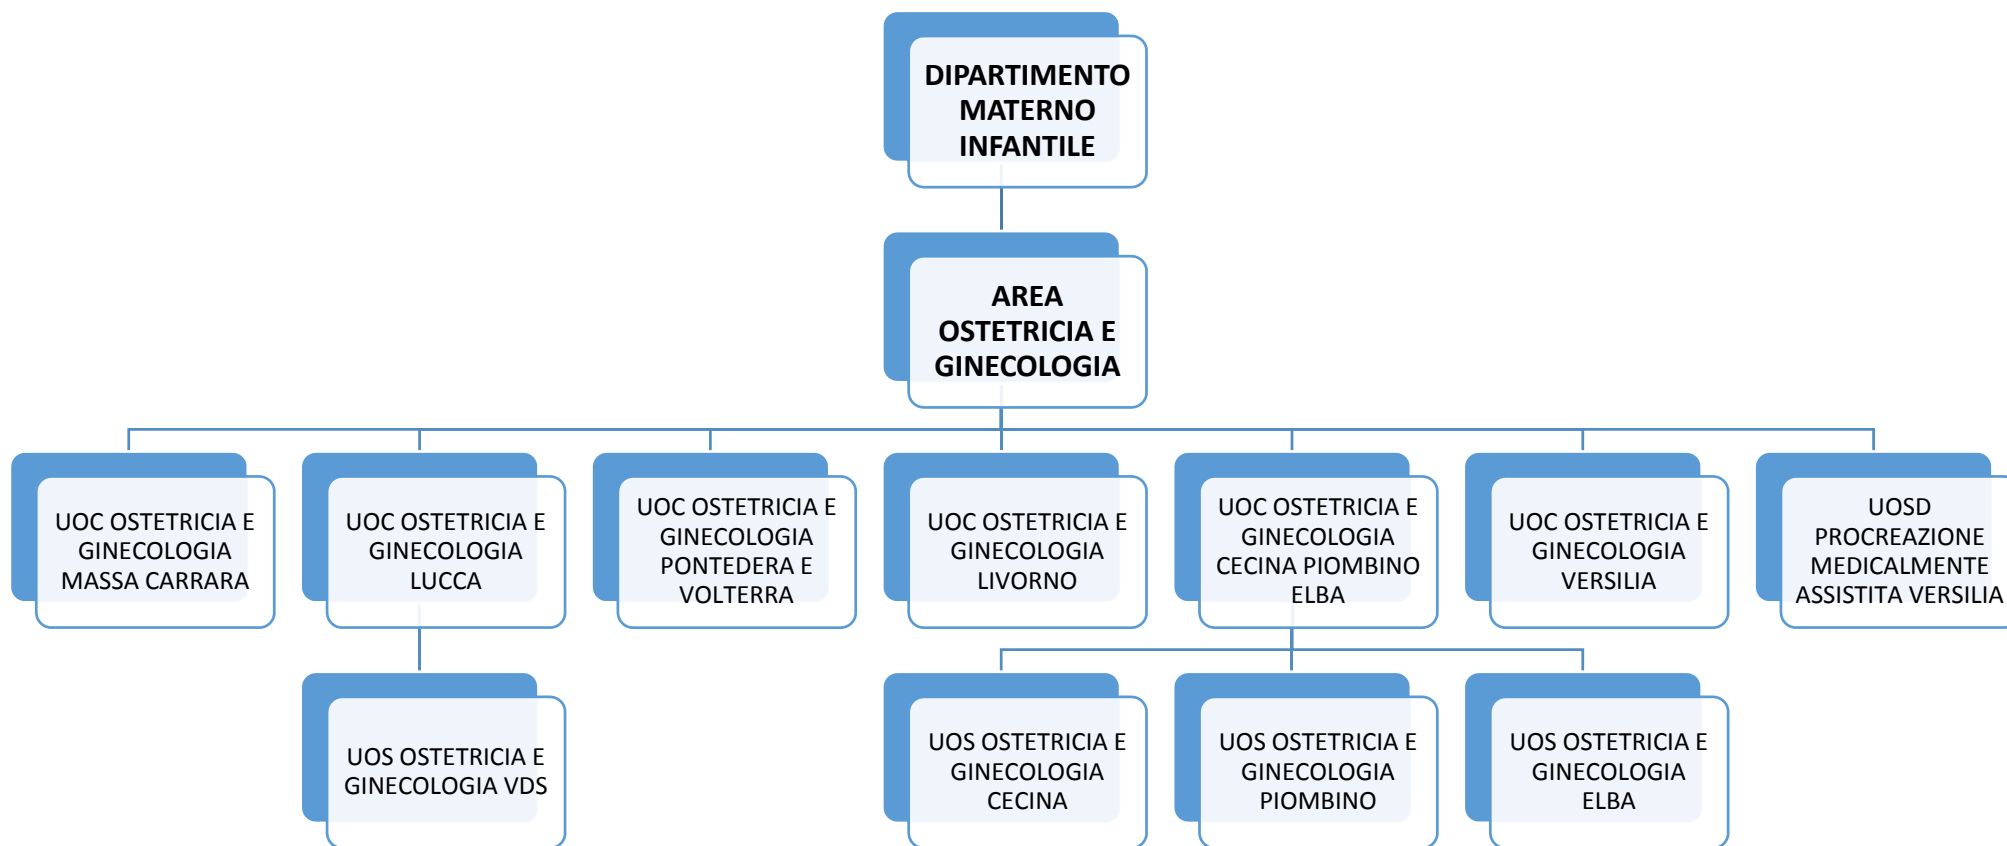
DIPARTIMENTO MATERNO INFANTILE

AREA OSTETRICIA E GINECOLOGIA

UOC OSTETRICIA E GINECOLOGIA MASSA CARRARA

UOC OSTETRICIA E GINECOLOGIA LUCCA

UOC OSTETRICIA E GINECOLOGIA PONTEDERA E VOLTERRA

UOC OSTETRICIA E GINECOLOGIA LIVORNO

UOC OSTETRICIA E GINECOLOGIA CECINA PIOMBINO ELBA

UOC OSTETRICIA E GINECOLOGIA VERSILIA

UOSD PROCREAZIONE MEDICALMENTE ASSISTITA VERSILIA

UOS OSTETRICIA E GINECOLOGIA VDS

UOS OSTETRICIA E GINECOLOGIA CECINA

UOS OSTETRICIA E GINECOLOGIA PIOMBINO

UOS OSTETRICIA E GINECOLOGIA ELBA